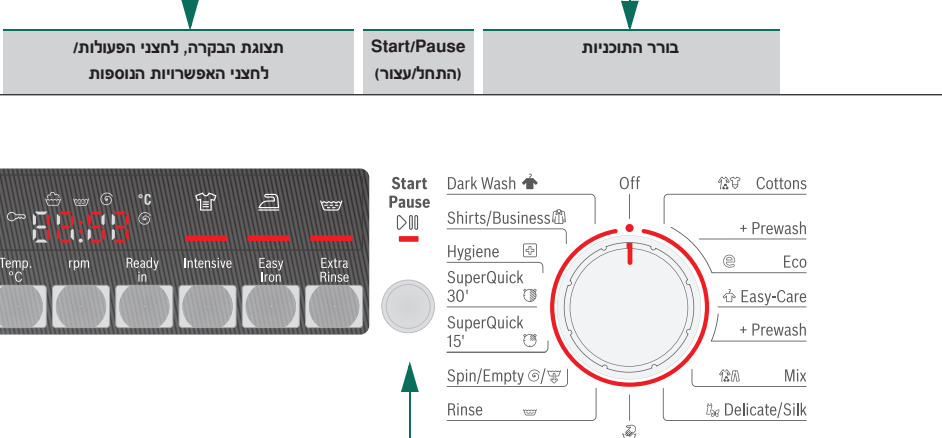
תצוגת הבקרה, לחצני הפעולות/ לחצני האפשרויות הנוספות

Start/Pause (התחל/עצור)

בורר התוכניות

°C

Temp. °C

rpm

Ready in

Intensive

Easy Iron

Extra Rinse

Start Pause

Dark Wash

Shirts/Business

Hygiene

SuperQuick 30'

SuperQuick 15'

Spin/Empty

Rinse

Off

Cottons

+ Prewash

Eco

Easy-Care

+ Prewash

Mix

Delicate/Silk